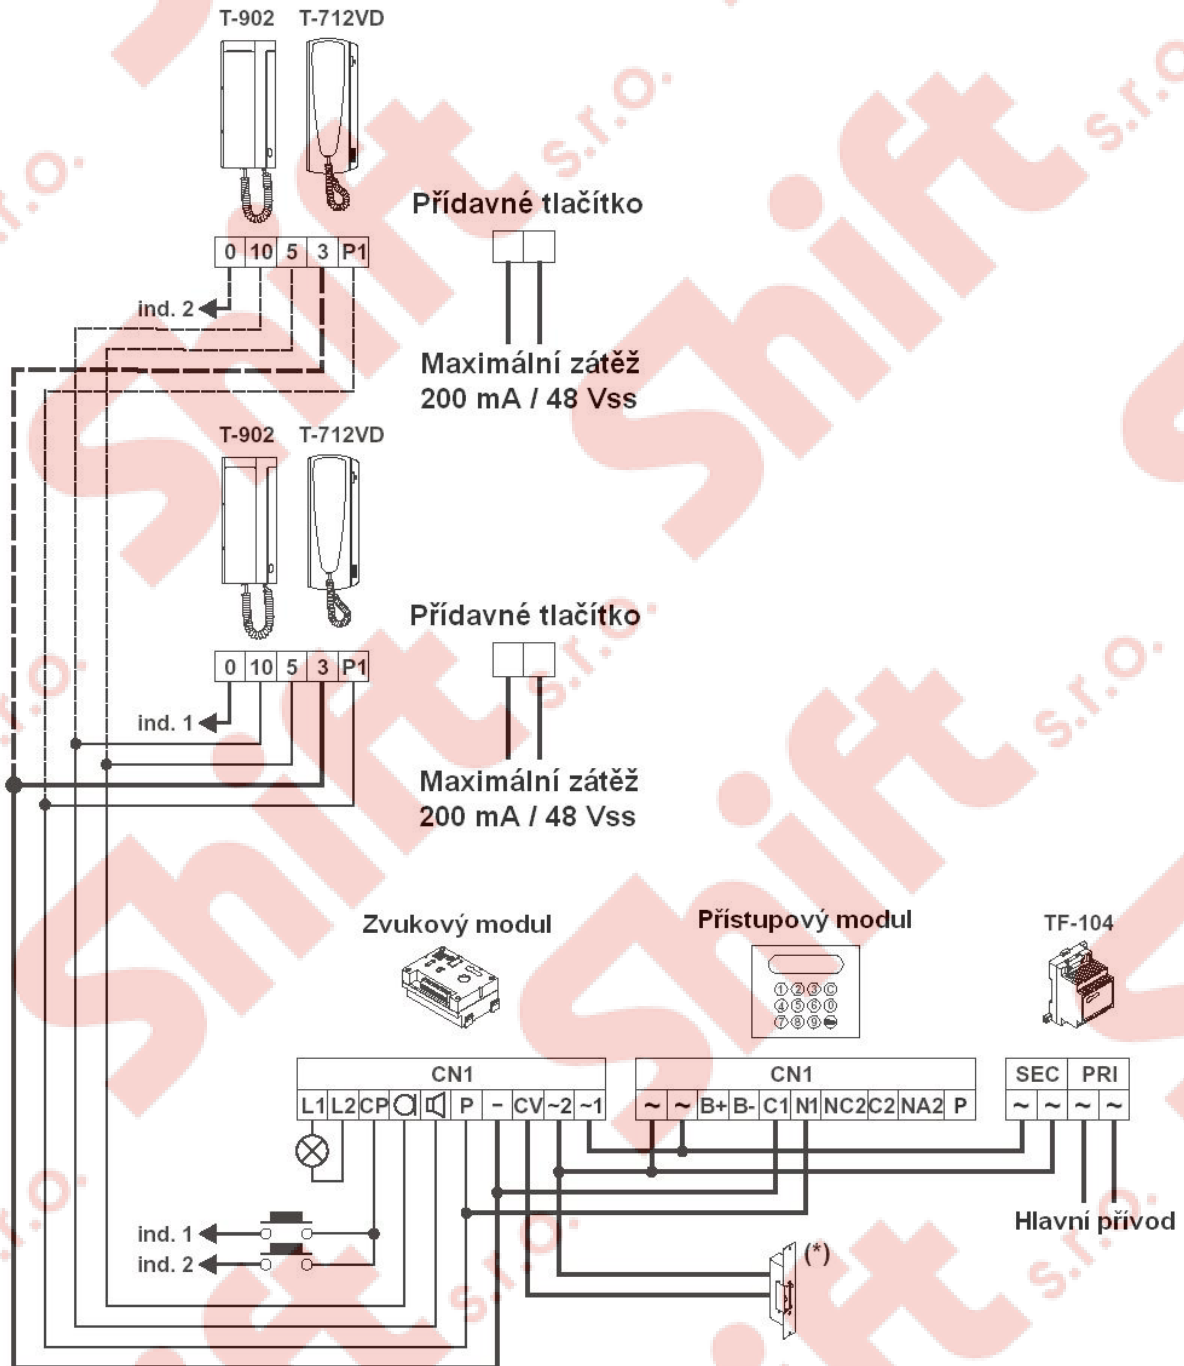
T-902 T-712VD

Přídavné tlačítko

0 10 5 3 P1

ind. 2

Maximální zátěž 200 mA / 48 Vss

T-902 T-712VD

Přídavné tlačítko

0 10 5 3 P1

ind. 1

Maximální zátěž 200 mA / 48 Vss

Zvukový modul

Přístupový modul

TF-104

CN1

L1 L2 CP P – CV ~2 ~1

CN1

~ ~ B+ B- C1 N1 NC2 C2 NA2 P

SEC PRI

~ ~ ~ ~

Hlavní přívod

ind. 1

ind. 2

(*)

s.r.o. Shift s.r.o. Shift s.r.o. Shift s.r.o. Shift s.r.o.